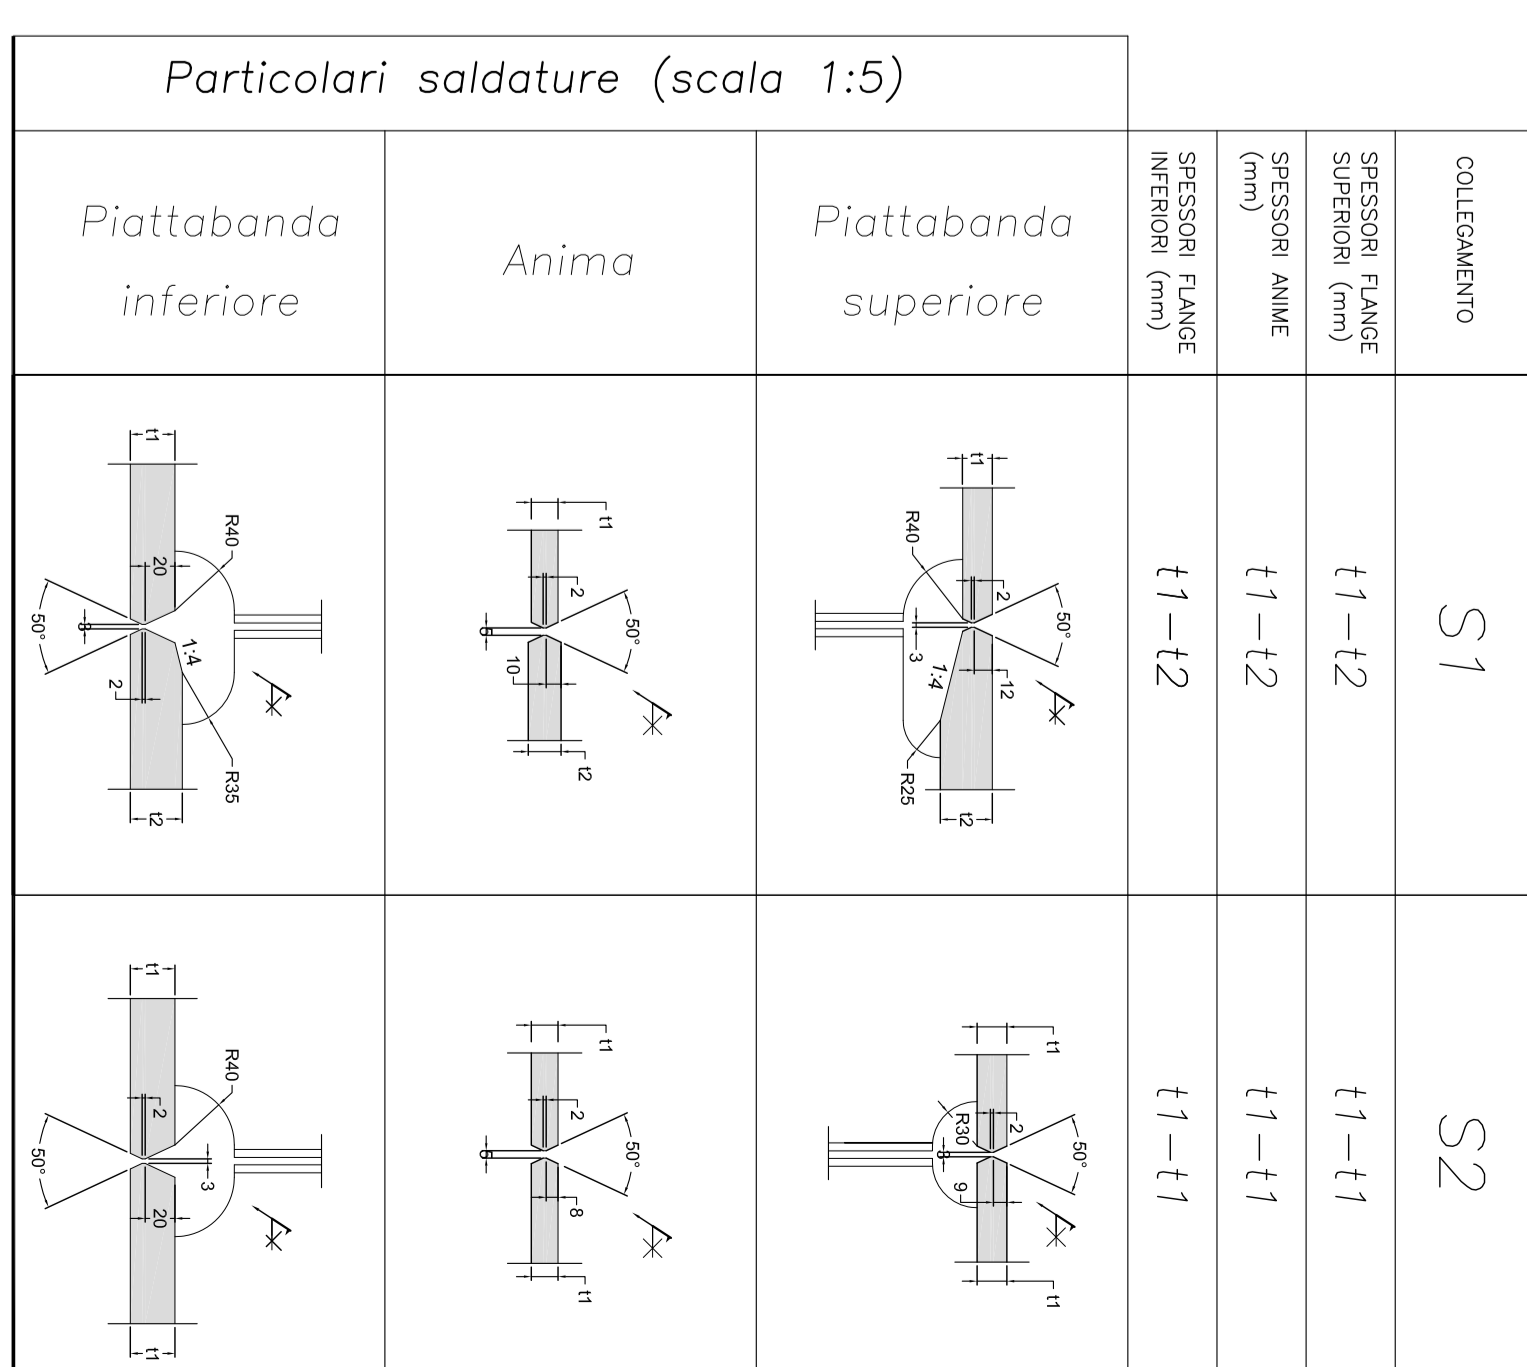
Particolari saldature (scala 1:5)

| Piattabanda inferiore | Anima | Piattabanda superiore | SPESSORI FLANGE INFERIORI (mm) | SPESSORI ANIME (mm) | SPESSORI FLANGE SUPERIORI (mm) | COLLEGAMENTO |
|---|---|---|---|---|---|---|
| t1 R40 20 50° 8 1:4 2 R35 t2 | t1 2 8 50° 10 t2 | t1 R40 2 50° 3 1:4 12 R25 t2 | $t1-t2$ | $t1-t2$ | $t1-t2$ | S1 |
| t1 R40 2 50° 3 20 t1 | t1 2 8 50° 8 t1 | t1 R30 2 8 50° 9 t1 | $t1-t1$ | $t1-t1$ | $t1-t1$ | S2 |